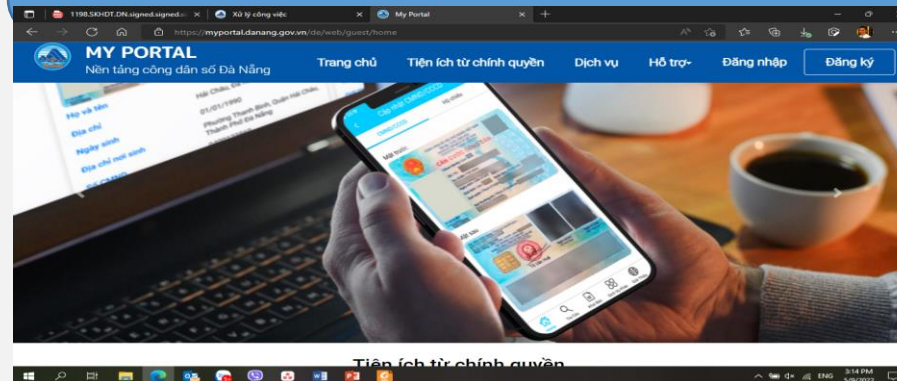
1198.SKHDT.DN.signed.signed.s ×
Xử lý công việc ×
My Portal ×
https://myportal.danang.gov.vn/de/web/guest/home

MY PORTAL
Nền tảng công dân số Đà Nẵng
Trang chủ
Tiện ích từ chính quyền
Dịch vụ
Hỗ trợ
Đăng nhập
Đăng ký

Họ và tên
Địa chỉ
Ngày sinh
Địa chỉ nơi sinh
Hải Châu, Đà Nẵng
01/01/1990
Phường Thanh Bình, Quận Hải Châu, Thành Phố Đà Nẵng

Cập nhật CMND/CCCD
Mặt trước
Mặt sau

Tiện ích từ chính quyền

ENG
3:14 PM